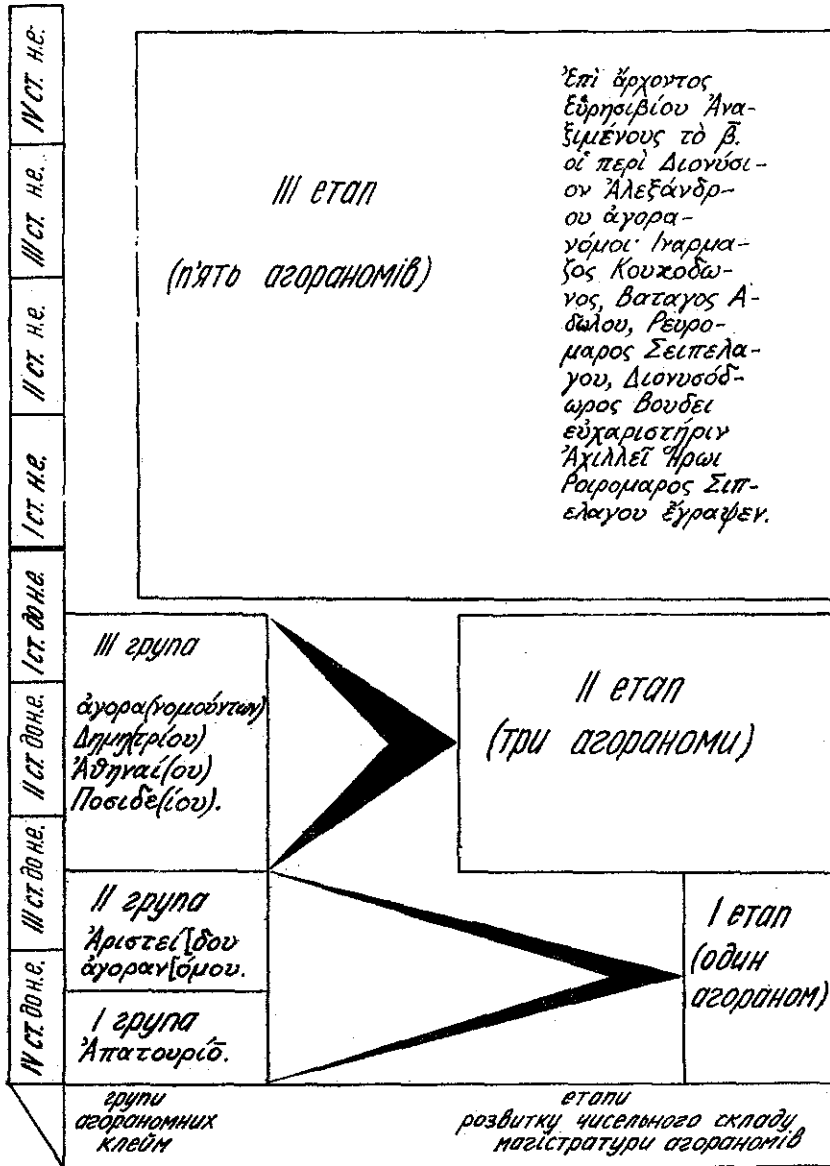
IV ст. н.е.

III ст. н.е.

II ст. н.е.

I ст. н.е.

I ст. до н.е.

II ст. до н.е.

III ст. до н.е.

IV ст. до н.е.

III етап

(п'ять агораномів)

Ἐπὶ ἄρχοντος Εὐρησιβίου Ἀναξιμένους τὸ β̄. οἱ περὶ Διονύσιον Ἀλεξάνδρου ἀγορανόμοι Ιναρμαζος Κουκοδωνος, Βαταγος Αδώλου, Ρευρομαρος Σειπελαγου, Διονυσόδωρος Βουδει εὐχαριστήριν Ἀχιλλεῖ Ἥρωι Ροιρομαρος Σιπελαγου ἔγραψεν.

III група

ἀγορα(νομούντων) Δημη[τρίου) Ἀθηναί(ου) Ποσιδε(ίου).

II етап

(три аграномі)

II група

Ἀριστεί[δου ἀγορανό[μου.

I група

Ἀπατουρίο.

I етап

(один агрannoм)

групи агораномних клейм

етапи розвитку чисельного складу магістратури агораномів